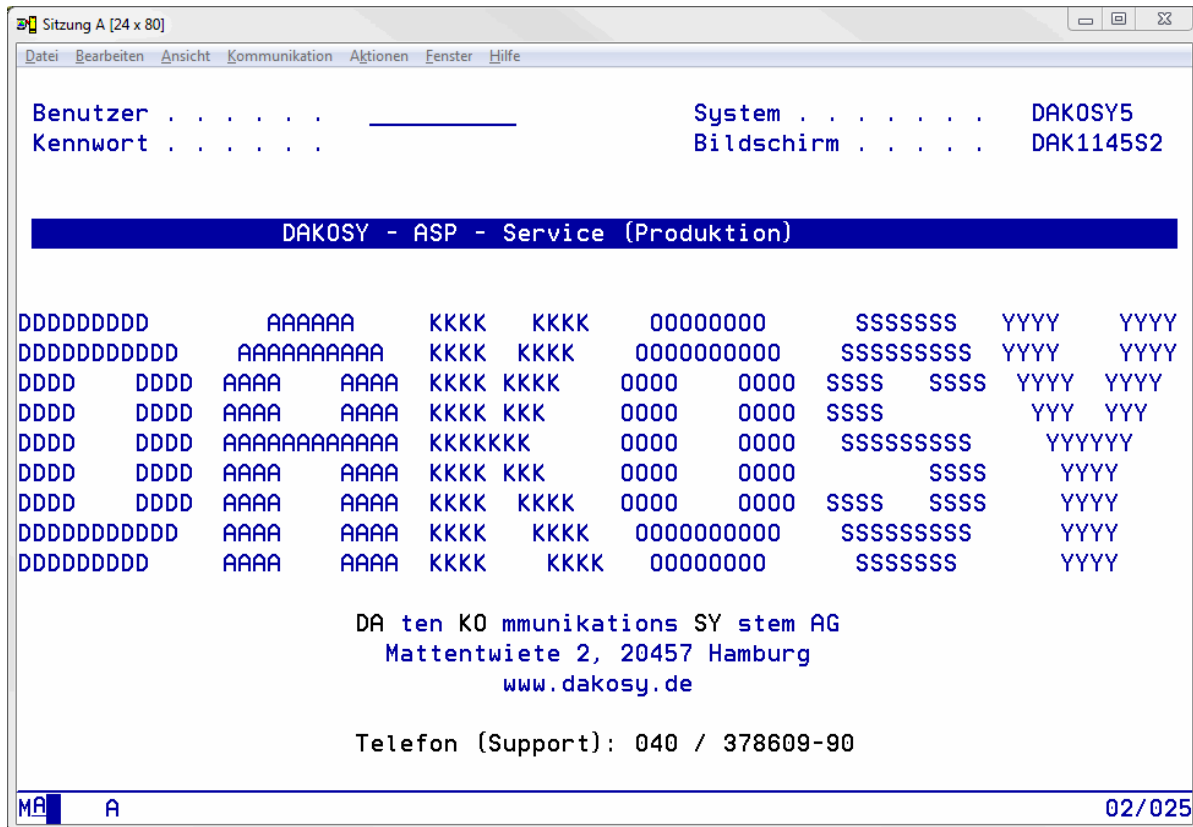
Sitzung A [24 x 80]

Datei Bearbeiten Ansicht Kommunikation Aktionen Fenster Hilfe

Benutzer . . . . . .
Kennwort . . . . . .

System . . . . . . . DAKOSY5
Bildschirm . . . . . DAK1145S2

DAKOSY - ASP - Service (Produktion)

DDDDDDDDD AAAAAA KKKK KKKK OOOOOOOO SSSSSSS YYYY YYYY
DDDDDDDDDDD AAAAAAAAAA KKKK KKKK OOOOOOOOOO SSSSSSSSS YYYY YYYY
DDDD DDDD AAAA AAAA KKKK KKKK OOOO OOOO SSSS SSSS YYYY YYYY
DDDD DDDD AAAA AAAA KKKK KKK OOOO OOOO SSSS YYY YYY
DDDD DDDD AAAAAAAAAAAA KKKKKKK OOOO OOOO SSSSSSSSS YYYYYY
DDDD DDDD AAAA AAAA KKKK KKK OOOO OOOO SSSS YYYY
DDDD DDDD AAAA AAAA KKKK KKKK OOOO OOOO SSSS SSSS YYYY
DDDDDDDDDDD AAAA AAAA KKKK KKKK OOOOOOOOOO SSSSSSSSS YYYY
DDDDDDDDD AAAA AAAA KKKK KKKK OOOOOOOO SSSSSSS YYYY

DA ten KO mmunikations SY stem AG
Mattentwiete 2, 20457 Hamburg
www.dakosy.de

Telefon (Support): 040 / 378609-90

MA A 02/025